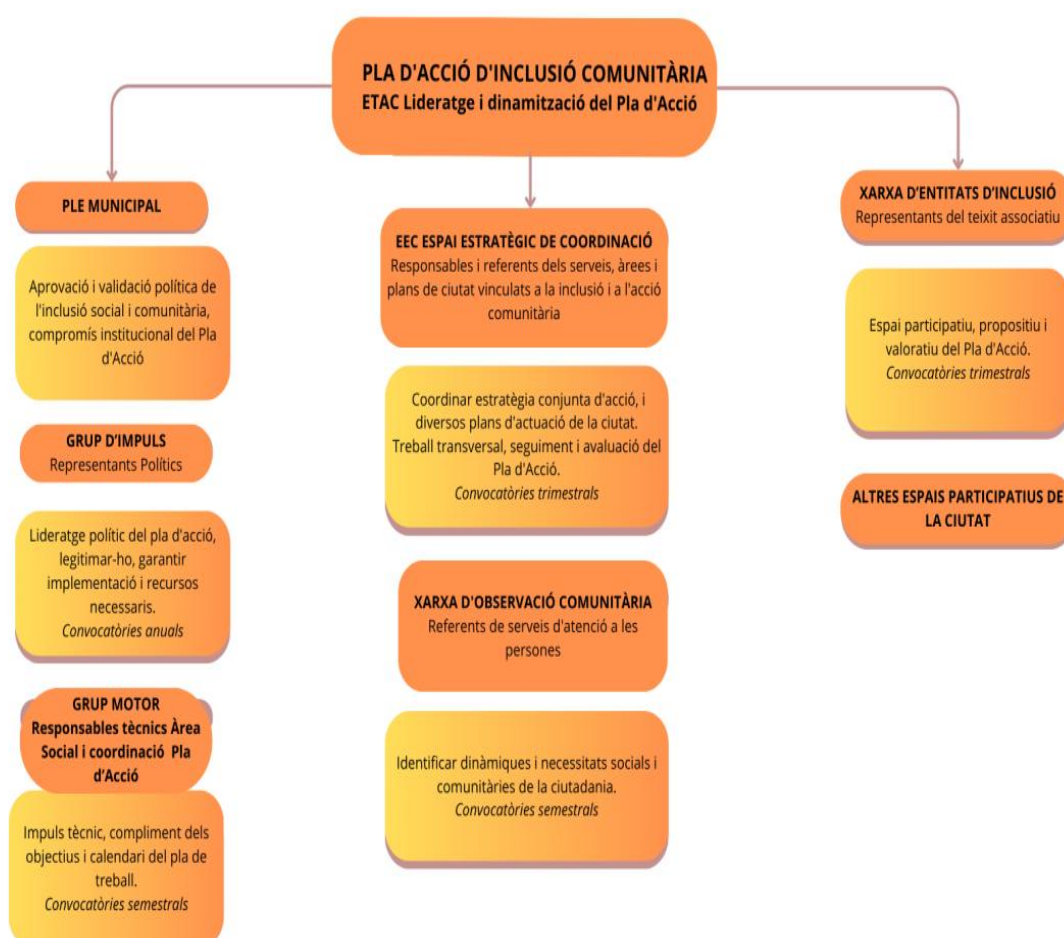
PLA D'ACCIÓ D'INCLUSIÓ COMUNITÀRIA
ETAC Lideratge i dinamització del Pla d'Acció

PLE MUNICIPAL

Aprovació i validació política de l'inclusió social i comunitària, compromís institucional del Pla d'Acció

GRUP D'IMPULS
Representants Polítics

Lideratge polític del pla d'acció, legitimar-ho, garantir implementació i recursos necessaris.
*Convocatòries anuals*

GRUP MOTOR
Responsables tècnics Àrea Social i coordinació Pla d'Acció

Impuls tècnic, compliment dels objectius i calendari del pla de treball.
*Convocatòries semestrals*

EEC ESPAI ESTRATÈGIC DE COORDINACIÓ
Responsables i referents dels serveis, àrees i plans de ciutat vinculats a la inclusió i a l'acció comunitària

Coordinar estratègia conjunta d'acció, i diversos plans d'actuació de la ciutat. Treball transversal, seguiment i avaluació del Pla d'Acció.
*Convocatòries trimestrals*

XARXA D'OBSERVACIÓ COMUNITÀRIA
Referents de serveis d'atenció a les persones

Identificar dinàmiques i necessitats socials i comunitàries de la ciutadania.
*Convocatòries semestrals*

XARXA D'ENTITATS D'INCLUSIÓ
Representants del teixit associatiu

Espai participatiu, propositiu i valoratiu del Pla d'Acció.
*Convocatòries trimestrals*

ALTRES ESPAIS PARTICIPATIUS DE LA CIUTAT